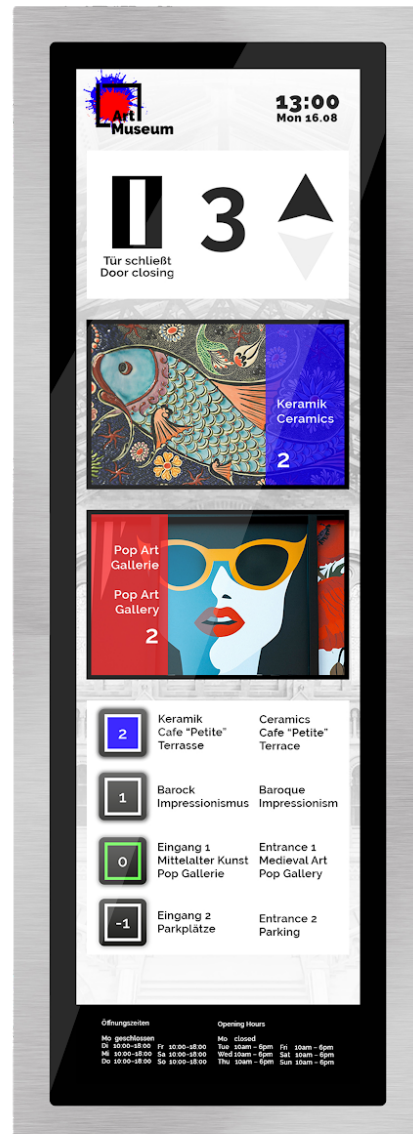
Art Museum

13:00
Mon 16.08

Tür schließt
Door closing

3

Keramik
Ceramics

2

Pop Art Gallerie

Pop Art Gallery

2

2

Keramik
Cafe "Petite"
Terrasse

Ceramics
Cafe "Petite"
Terrace

1

Barock
Impressionismus

Baroque
Impressionism

0

Eingang 1
Mittelalter Kunst
Pop Gallerie

Entrance 1
Medieval Art
Pop Gallery

-1

Eingang 2
Parkplätze

Entrance 2
Parking

Öffnungszeiten

Mo geschlossen
Di 10:00–18:00 Fr 10:00–18:00
Mi 10:00–18:00 Sa 10:00–18:00
Do 10:00–18:00 So 10:00–18:00

Opening Hours

Mo closed
Tue 10am – 6pm Fri 10am – 6pm
Wed 10am – 6pm Sat 10am – 6pm
Thu 10am – 6pm Sun 10am – 6pm